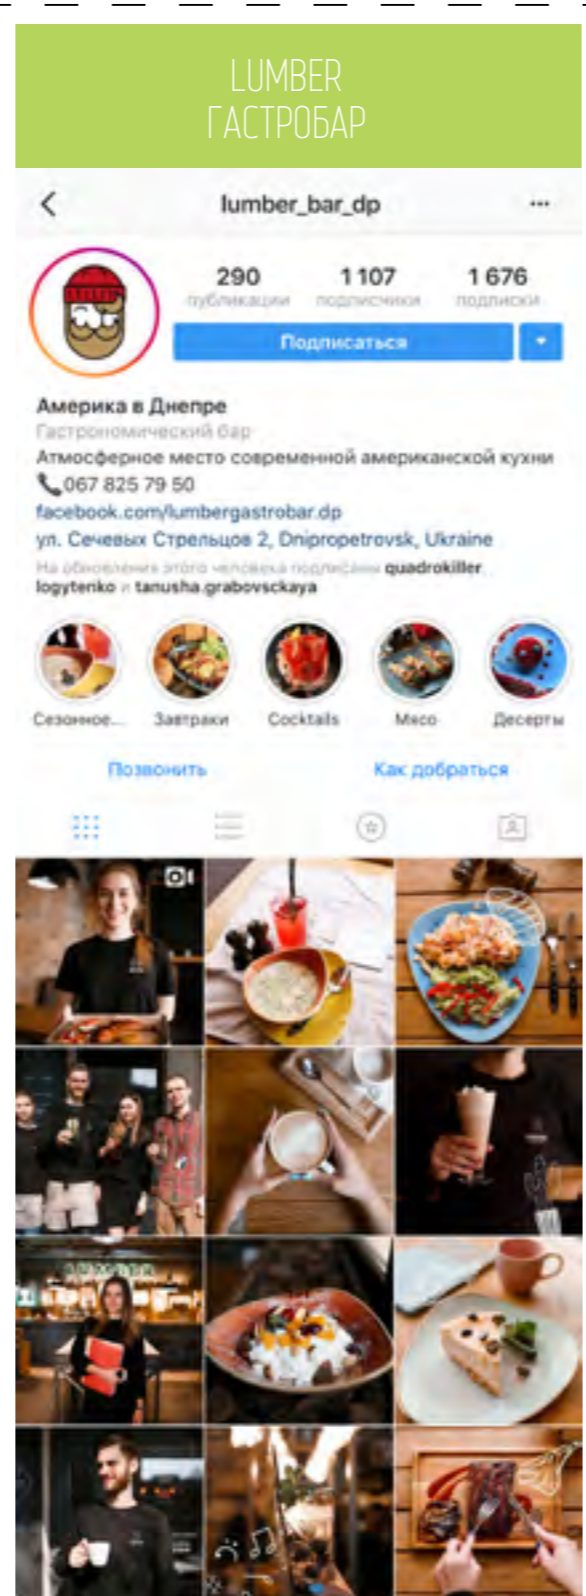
LUMBER
ГАСТРОБАР

lumber_bar_dp

290
публикации

1 107
подписчики

1 676
подписки

Подписаться

Америка в Днепре
Гастрономический бар
Атмосферное место современной американской кухни
📞067 825 79 50
facebook.com/lumbergastrobar.dp
ул. Сечевых Стрельцов 2, Dnipropetrovsk, Ukraine
На обновления этого человека подписаны quadrokiller, logytenko и tanusha.grabovsckaya

Сезонное...
Завтраки
Cocktails
Мясо
Десерты

Позвонить
Как добраться